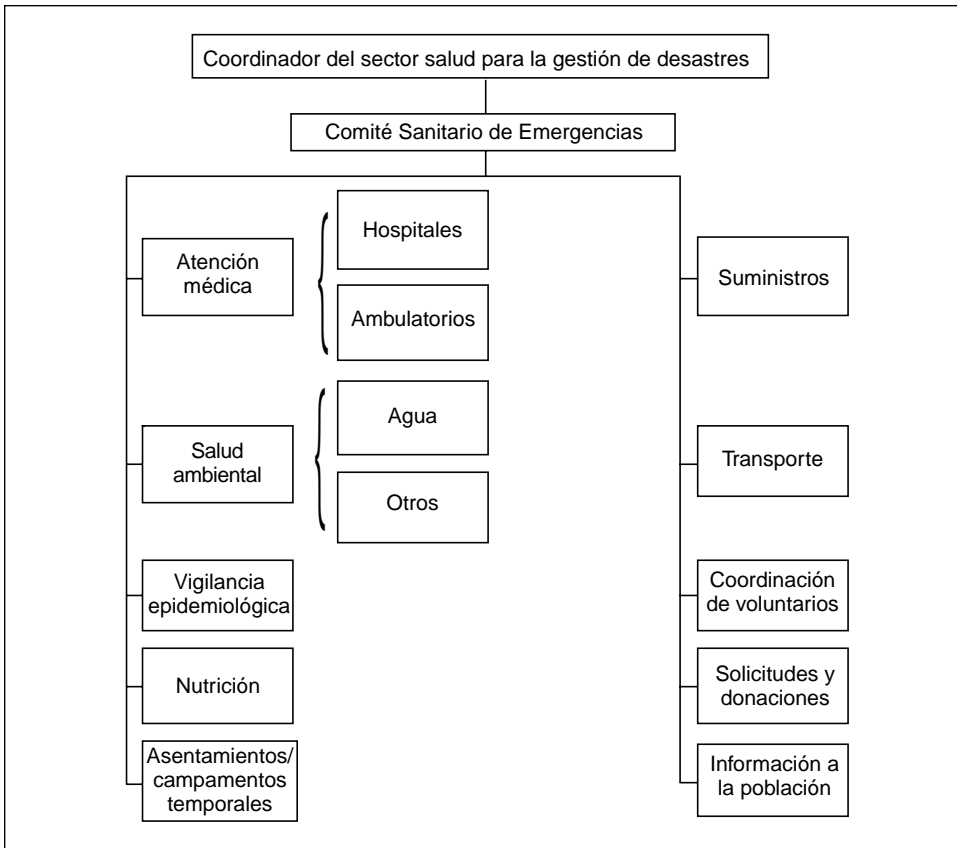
Coordinador del sector salud para la gestión de desastres

Comité Sanitario de Emergencias

Atención médica

Hospitales

Ambulatorios

Salud ambiental

Agua

Otros

Vigilancia epidemiológica

Nutrición

Asentamientos/ campamentos temporales

Suministros

Transporte

Coordinación de voluntarios

Solicitudes y donaciones

Información a la población